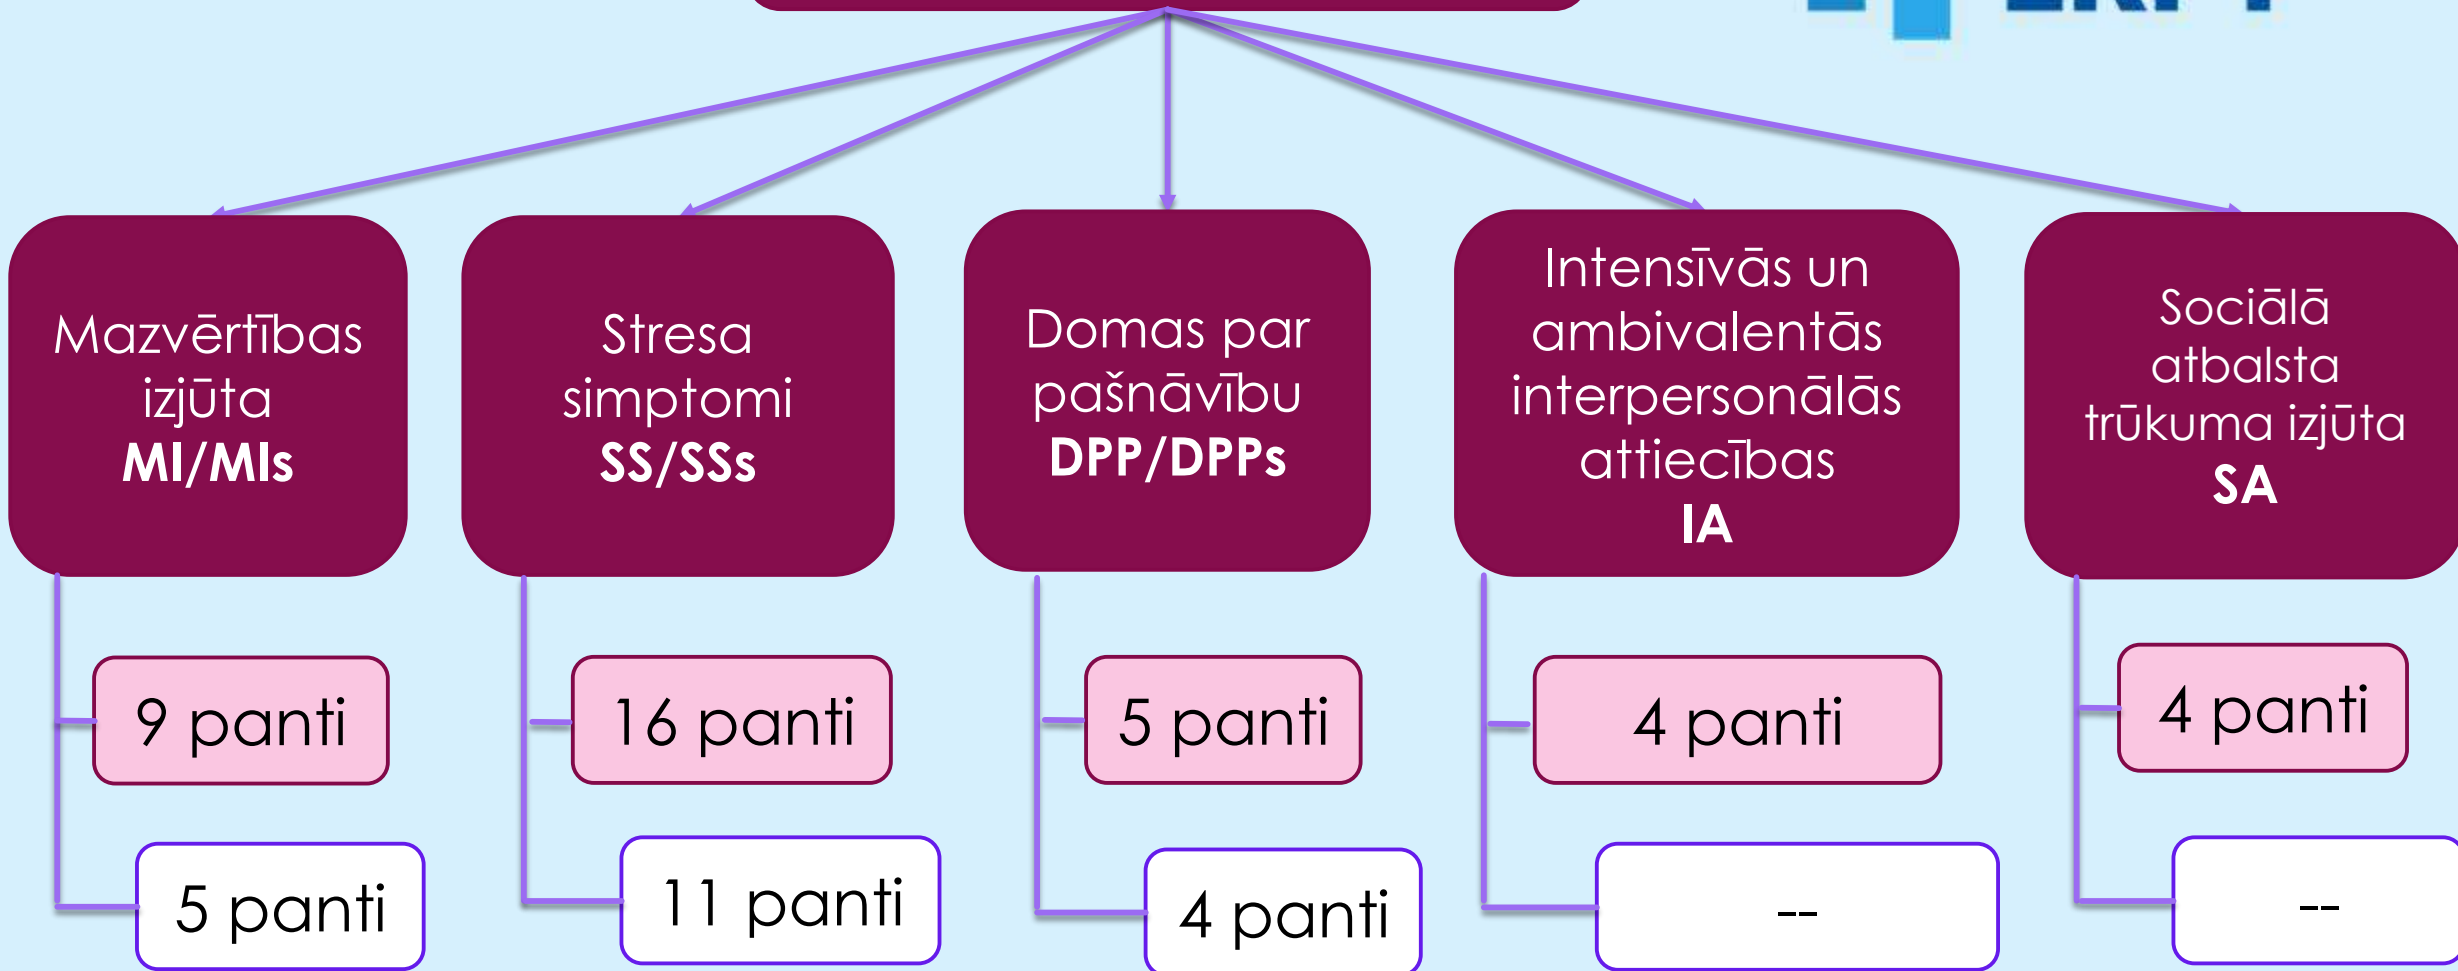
Mazvērtības izjūta
**MI/MIs**

9 panti

5 panti

Stresa simptomi
**SS/SSs**

16 panti

11 panti

Domas par pašnāvību
**DPP/DPPs**

5 panti

4 panti

Intensīvās un ambivalentās interpersonālās attiecības
**IA**

4 panti

--

Sociālā atbalsta trūkuma izjūta
**SA**

4 panti

--